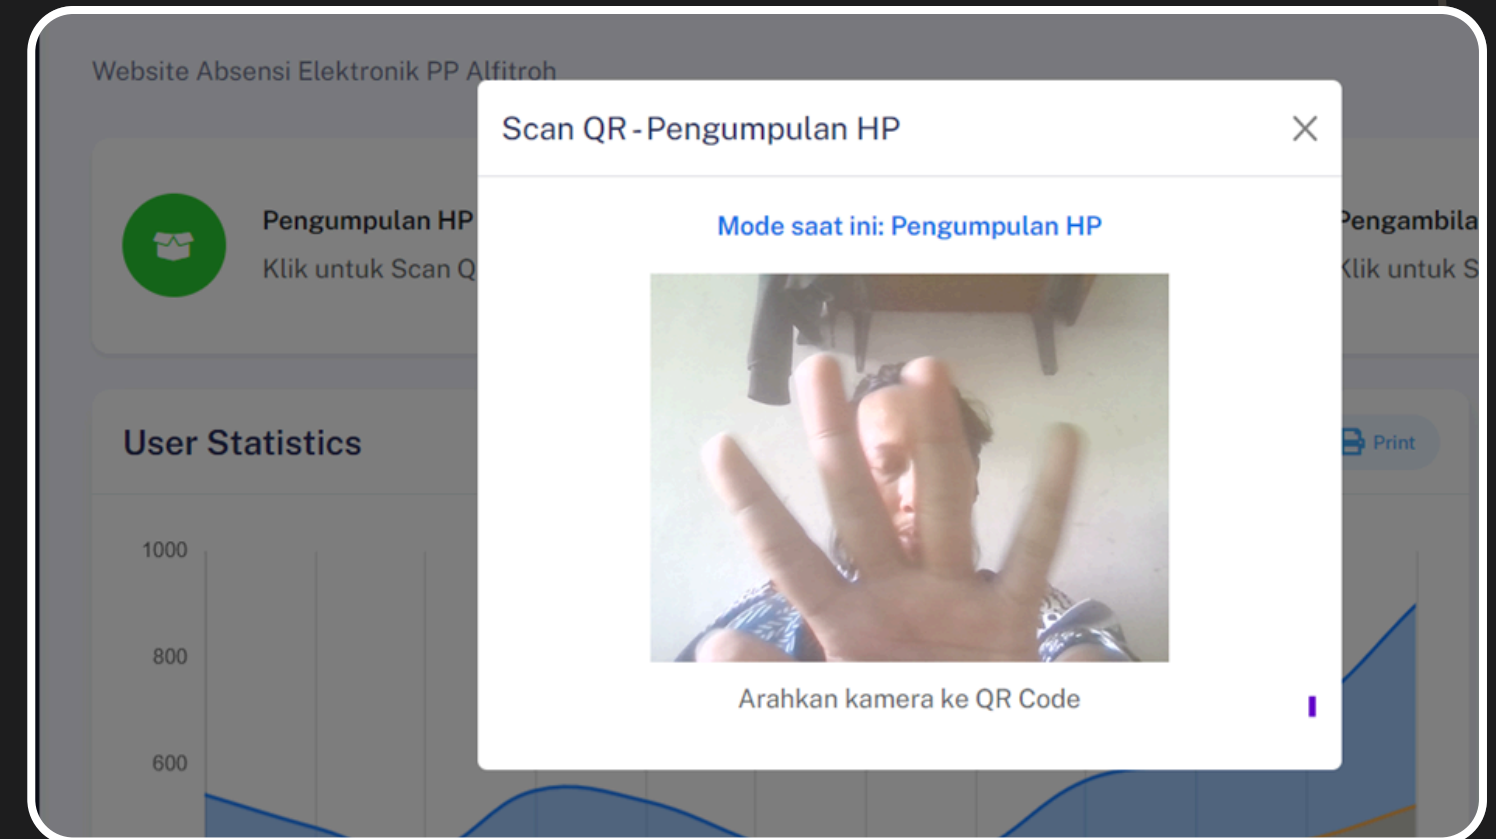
Website Absensi Elektronik PP Alfitroh

Pengumpulan HP
Klik untuk Scan Q

Pengambila
Klik untuk S

User Statistics

Print

1000
800
600

Scan QR - Pengumpulan HP

Mode saat ini: Pengumpulan HP

Arahkan kamera ke QR Code